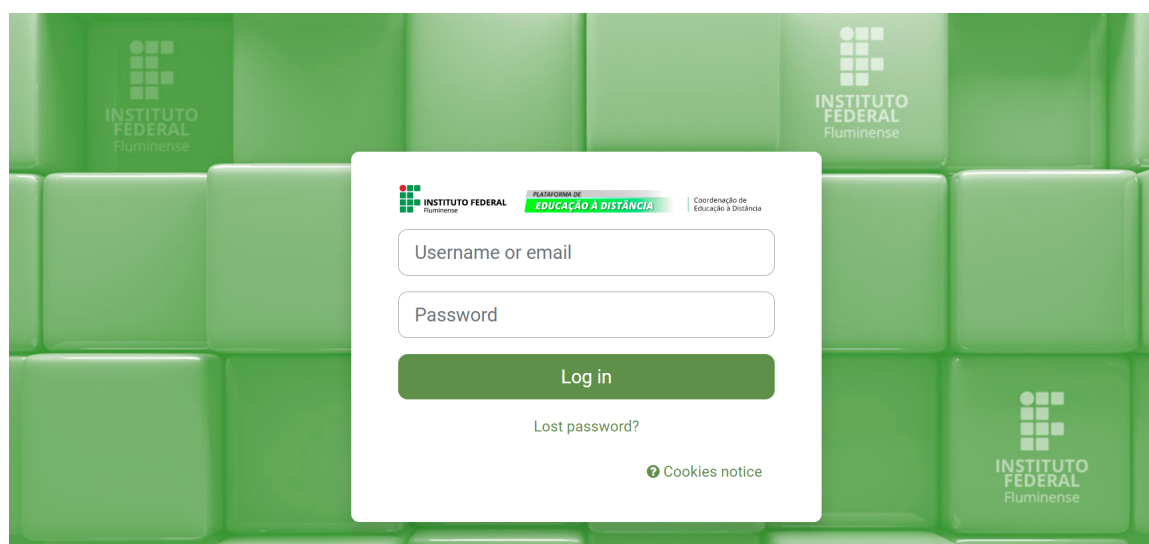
INSTITUTO FEDERAL
Fluminense

INSTITUTO FEDERAL
Fluminense

INSTITUTO FEDERAL
Fluminense

PLATAFORMA DE
EDUCAÇÃO À DISTÂNCIA

Coordenação de
Educação à Distância

Username or email

Password

Log in

Lost password?

Cookies notice

INSTITUTO FEDERAL
Fluminense